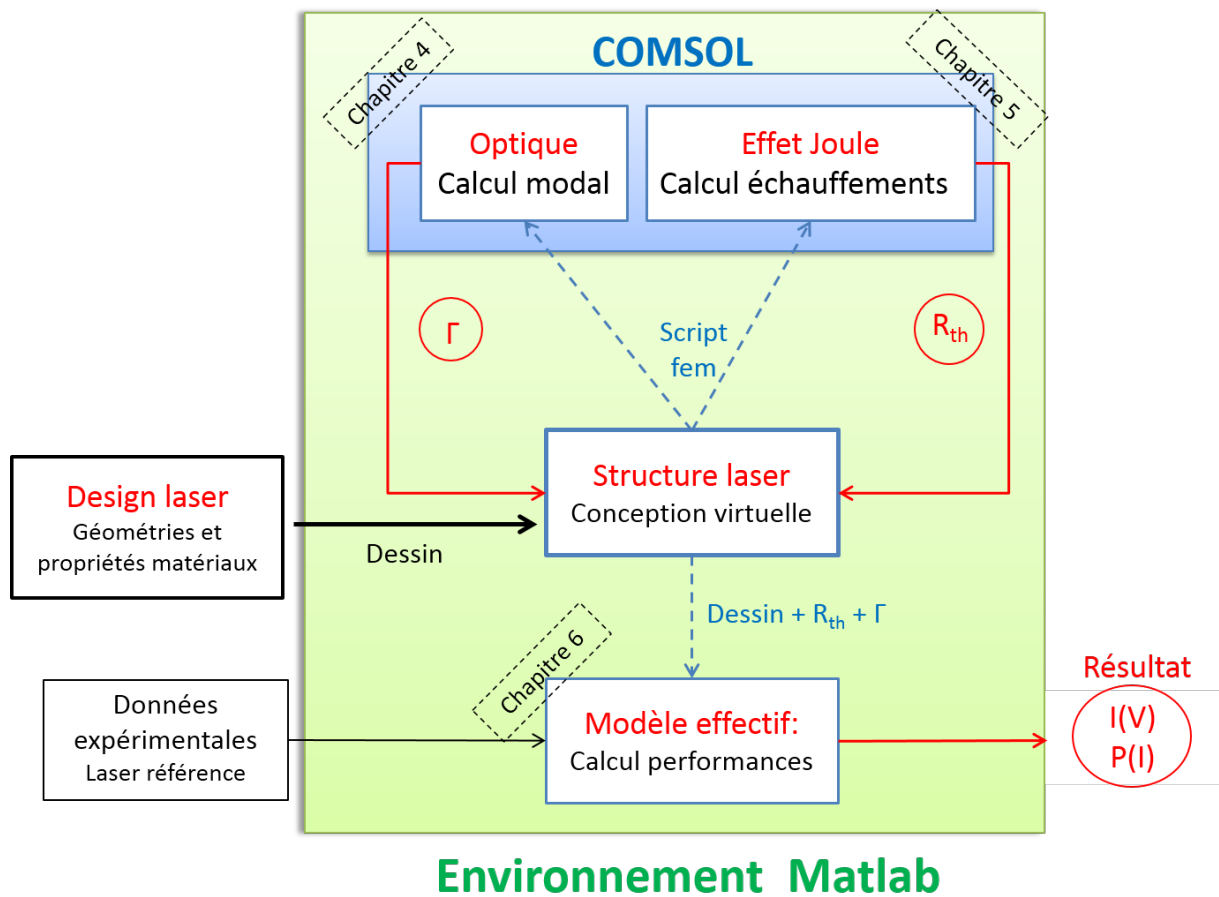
COMSOL

Chapitre 4

Chapitre 5

Optique
Calcul modal

Effet Joule
Calcul échauffements

$\Gamma$

Script fem

$R_{th}$

Design laser
Géométries et propriétés matériaux

Dessin

Structure laser
Conception virtuelle

Dessin + $R_{th}$ + $\Gamma$

Chapitre 6

Données expérimentales
Laser référence

Modèle effectif:
Calcul performances

Résultat
I(V)
P(I)

Environnement Matlab